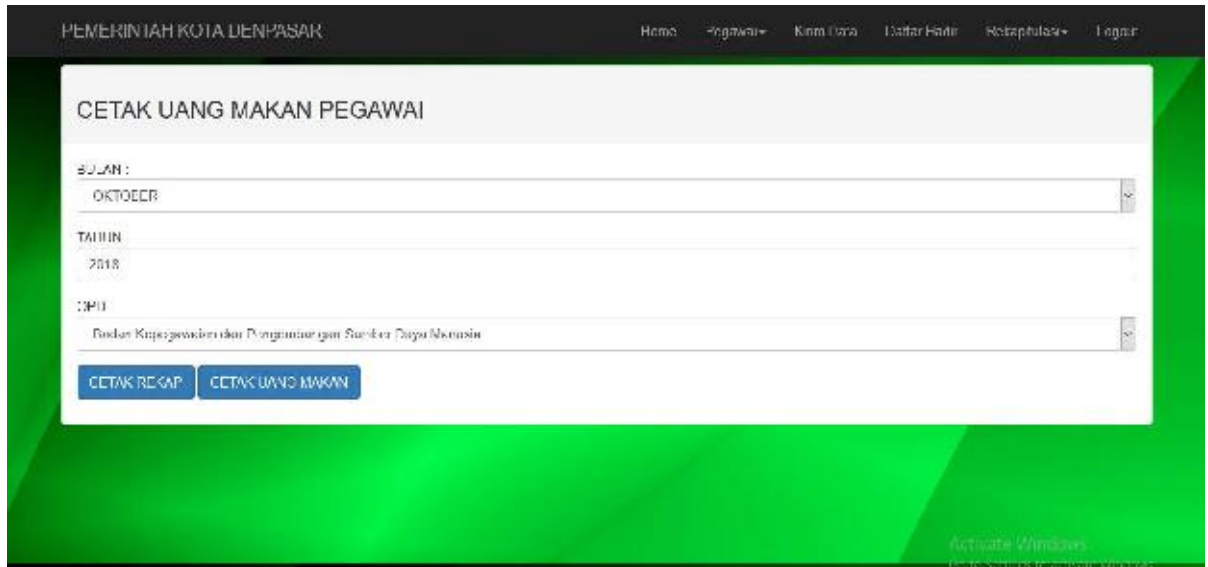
PEMERINTAH KOTA DENPASAR

Home Pegawai▾ Kirim Data Daftar Hadir Rekapitulasi▾ Logout

CETAK UANG MAKAN PEGAWAI

BULAN :

OKTOBER

TAHUN

2018

OPD

Badan Kepegawaian dan Pengembangan Sumber Daya Manusia

CETAK REKAP CETAK UANG MAKAN

Activate Windows
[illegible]